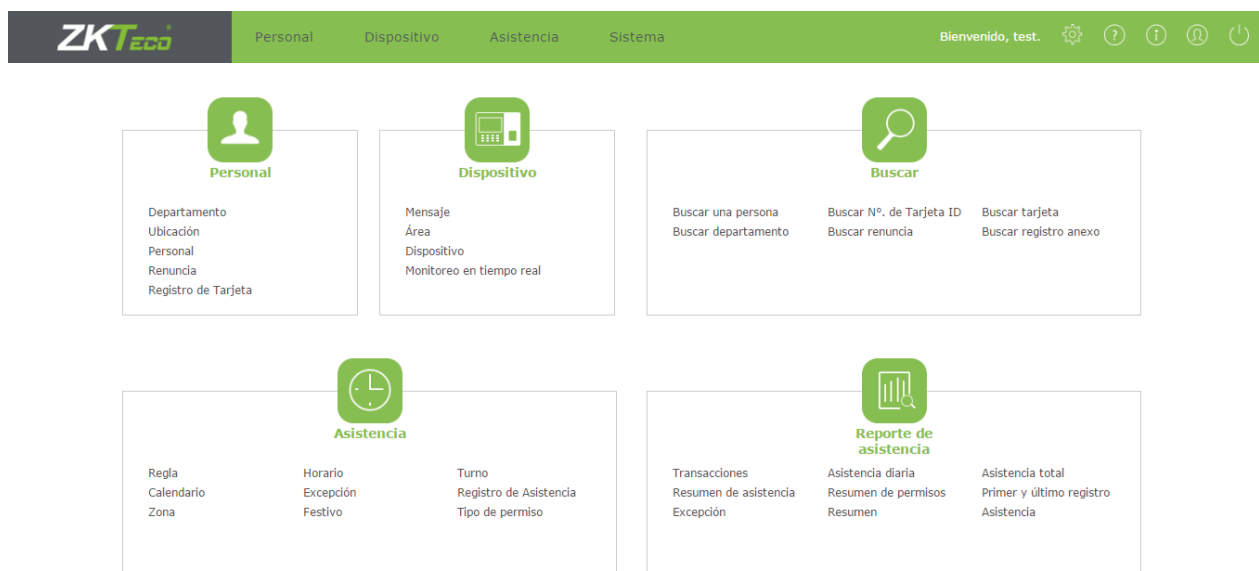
ZKTeco

Personal Dispositivo Asistencia Sistema

Bienvenido, test.

Personal

Departamento
Ubicación
Personal
Renuncia
Registro de Tarjeta

Dispositivo

Mensaje
Área
Dispositivo
Monitoreo en tiempo real

Buscar

Buscar una persona
Buscar departamento
Buscar N°. de Tarjeta ID
Buscar renuncia
Buscar tarjeta
Buscar registro anexo

Asistencia

Regla
Calendario
Zona
Horario
Excepción
Festivo
Turno
Registro de Asistencia
Tipo de permiso

Reporte de asistencia

Transacciones
Resumen de asistencia
Excepción
Asistencia diaria
Resumen de permisos
Resumen
Asistencia total
Primer y último registro
Asistencia